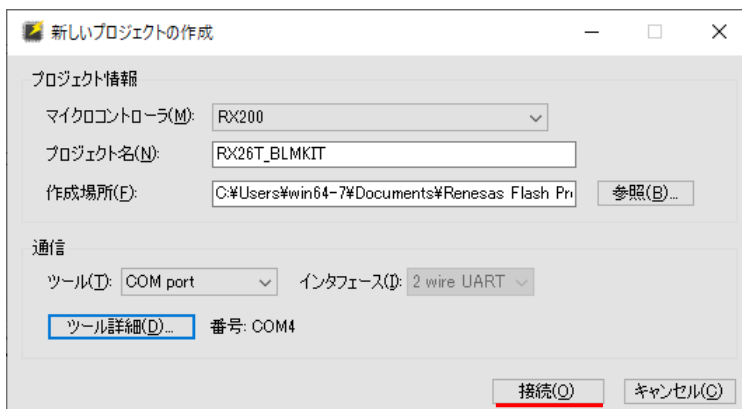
新しいプロジェクトの作成

プロジェクト情報

マイクロコントローラ(M): RX200

プロジェクト名(N): RX26T_BLMKIT

作成場所(F): C:¥Users¥win64-7¥Documents¥Renesas Flash Pro

参照(B)...

通信

ツール(T): COM port

インタフェース(I): 2 wire UART

ツール詳細(D)...

番号: COM4

接続(O)

キャンセル(C)